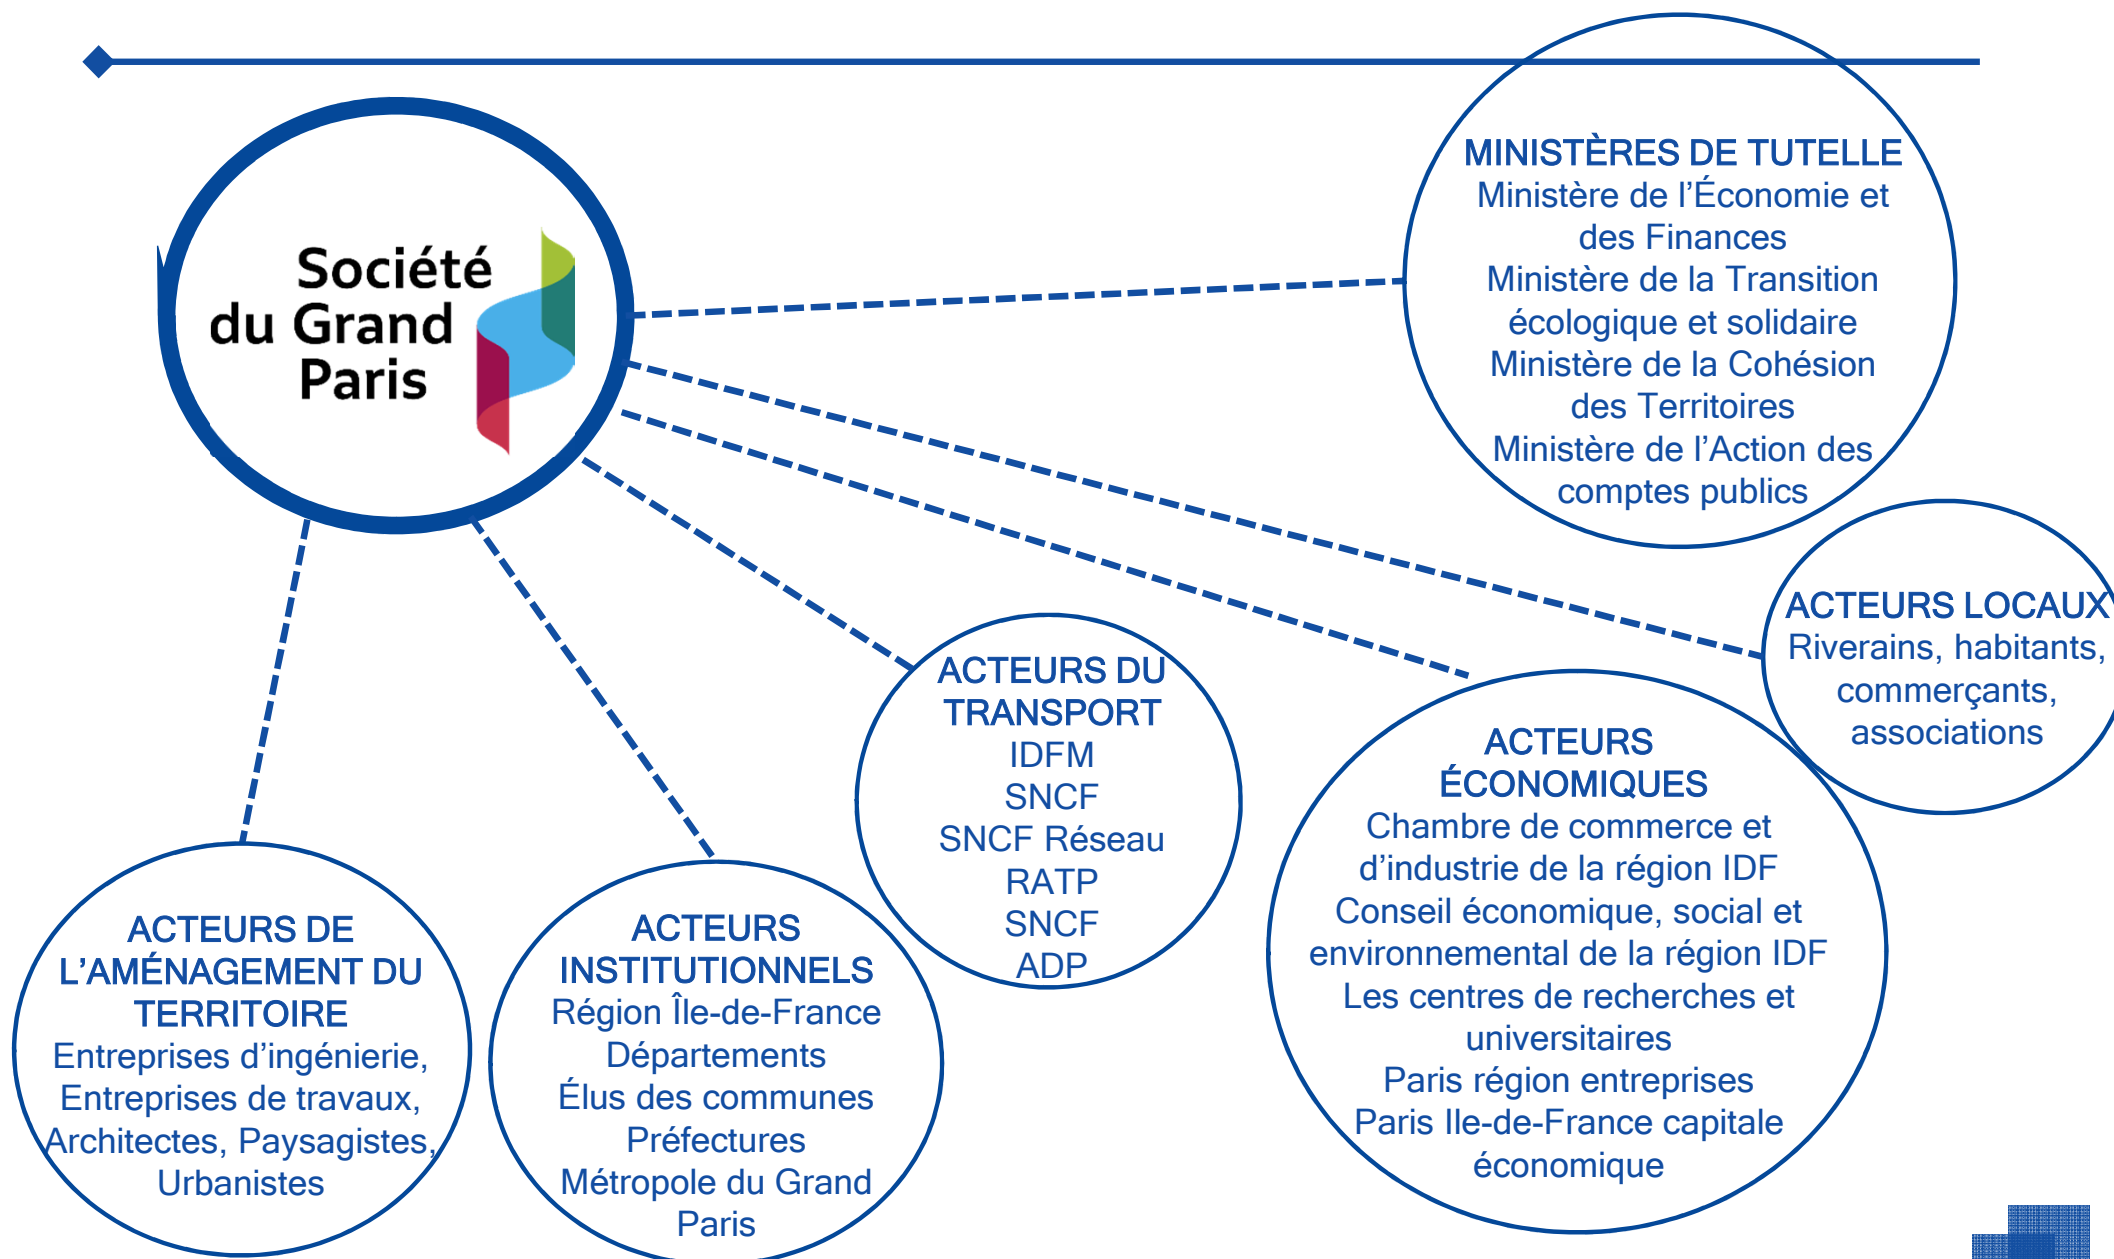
Société du Grand Paris

MINISTÈRES DE TUTELLE
Ministère de l'Économie et des Finances
Ministère de la Transition écologique et solidaire
Ministère de la Cohésion des Territoires
Ministère de l'Action des comptes publics

ACTEURS LOCAUX
Riverains, habitants, commerçants, associations

ACTEURS DU TRANSPORT
IDFM
SNCF
SNCF Réseau
RATP
SNCF
ADP

ACTEURS ÉCONOMIQUES
Chambre de commerce et d'industrie de la région IDF
Conseil économique, social et environnemental de la région IDF
Les centres de recherches et universitaires
Paris région entreprises
Paris Ile-de-France capitale économique

ACTEURS DE L'AMÉNAGEMENT DU TERRITOIRE
Entreprises d'ingénierie, Entreprises de travaux, Architectes, Paysagistes, Urbanistes

ACTEURS INSTITUTIONNELS
Région Île-de-France
Départements
Élus des communes
Préfectures
Métropole du Grand Paris